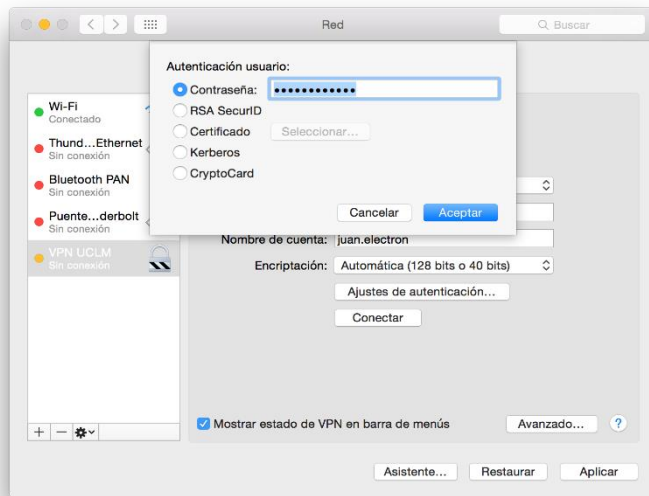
Red

Buscar

Autenticación usuario:

Contraseña: ••••••••••••

RSA SecurID

Certificado Seleccionar...

Kerberos

CryptoCard

Cancelar Aceptar

Wi-Fi
Conectado

Thund…Ethernet
Sin conexión

Bluetooth PAN
Sin conexión

Puente…derbolt
Sin conexión

VPN UCLM
Sin conexión

Nombre de cuenta: juan.electron

Encriptación: Automática (128 bits o 40 bits)

Ajustes de autenticación…

Conectar

Mostrar estado de VPN en barra de menús

Avanzado… ?

+ −

Asistente… Restaurar Aplicar